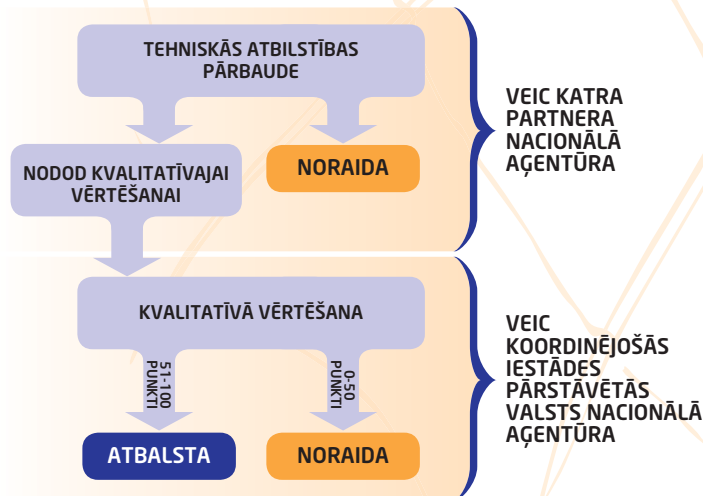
TEHNISKĀS ATBILSTĪBAS PĀRBAUDE

NODOD KVALITATĪVAJAI VĒRTĒŠANAI

NORAIDA

VEIC KATRA PARTNERA NACIONĀLĀ AĢENTŪRA

KVALITATĪVĀ VĒRTĒŠANA

51-100 PUNKTI

0-50 PUNKTI

ATBALSTA

NORAIDA

VEIC KOORDINĒJOŠĀS IESTĀDES PĀRSTĀVĒTĀS VALSTS NACIONĀLĀ AĢENTŪRA